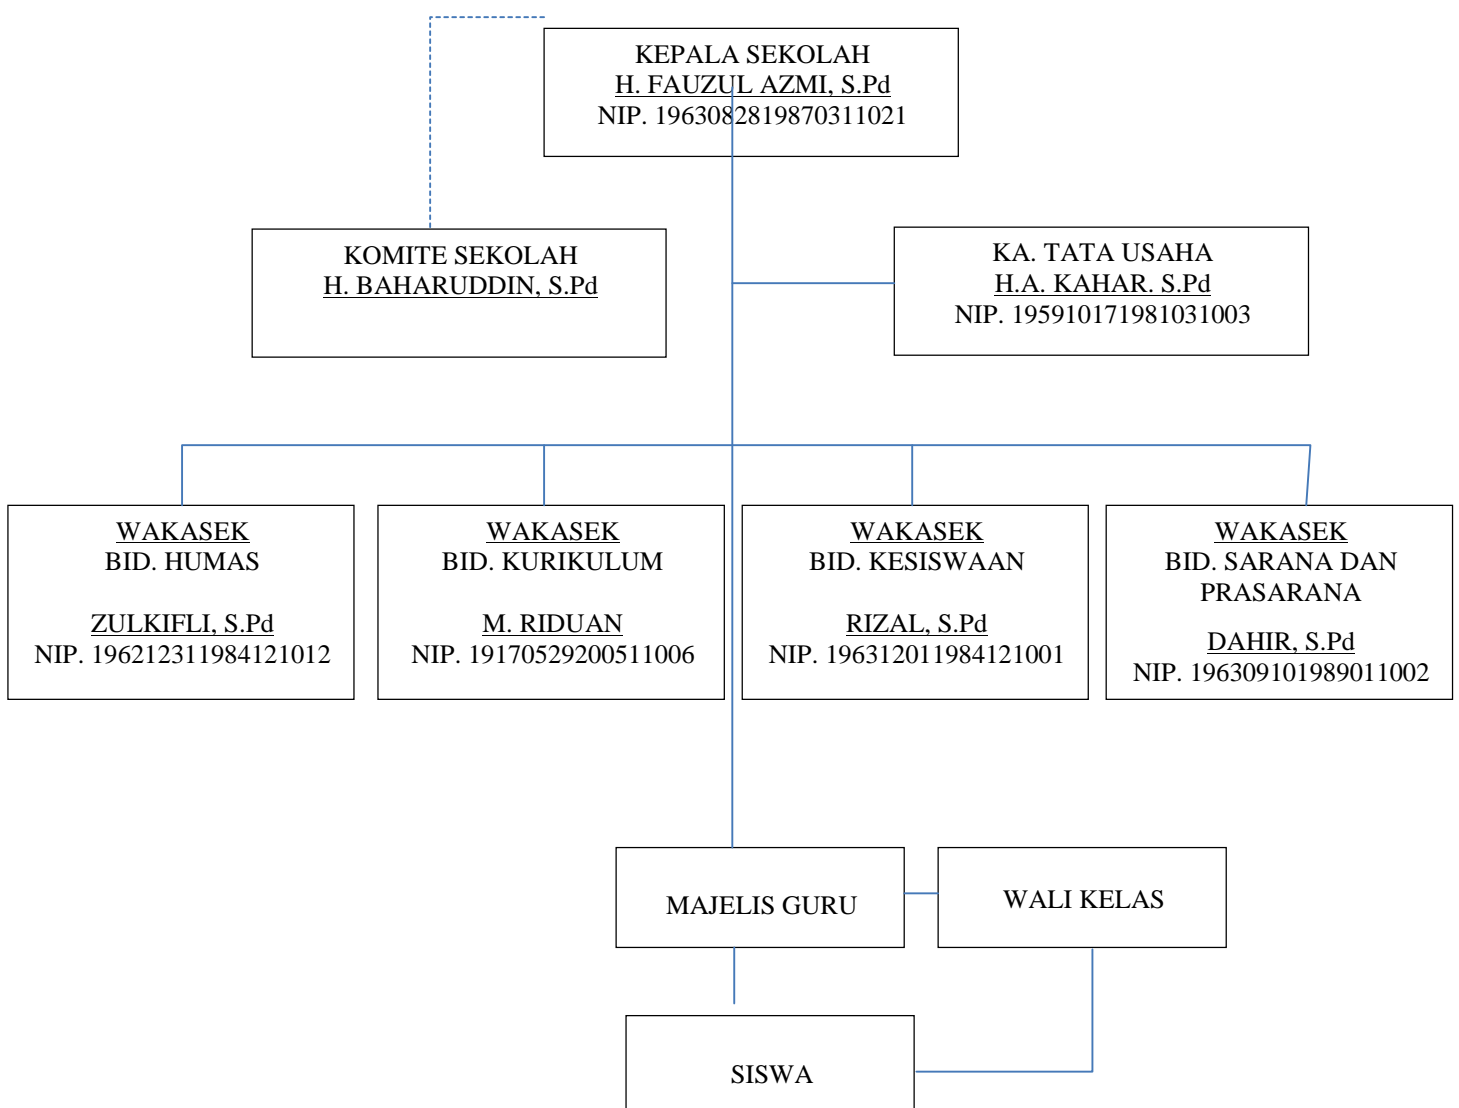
KEPALA SEKOLAH
H. FAUZUL AZMI, S.Pd
NIP. 196308281987031​1021

KOMITE SEKOLAH
H. BAHARUDDIN, S.Pd

KA. TATA USAHA
H.A. KAHAR. S.Pd
NIP. 195910171981031003

WAKASEK
BID. HUMAS

ZULKIFLI, S.Pd
NIP. 196212311984121012

WAKASEK
BID. KURIKULUM

M. RIDUAN
NIP. 19170529200511006

WAKASEK
BID. KESISWAAN

RIZAL, S.Pd
NIP. 196312011984121001

WAKASEK
BID. SARANA DAN PRASARANA

DAHIR, S.Pd
NIP. 196309101989011002

MAJELIS GURU

WALI KELAS

SISWA